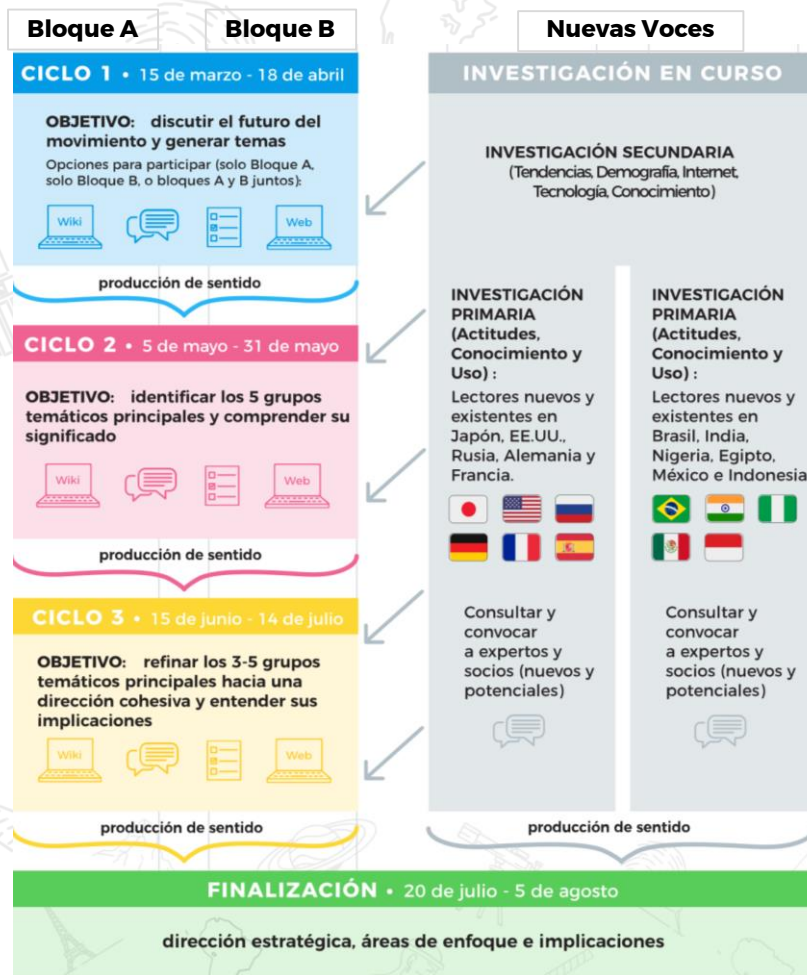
Bloque A

Bloque B

Nuevas Voces

CICLO 1 • 15 de marzo - 18 de abril

OBJETIVO: discutir el futuro del movimiento y generar temas

Opciones para participar (solo Bloque A, solo Bloque B, o bloques A y B juntos):

Wiki

Web

producción de sentido

CICLO 2 • 5 de mayo - 31 de mayo

OBJETIVO: identificar los 5 grupos temáticos principales y comprender su significado

Wiki

Web

producción de sentido

CICLO 3 • 15 de junio - 14 de julio

OBJETIVO: refinar los 3-5 grupos temáticos principales hacia una dirección cohesiva y entender sus implicaciones

Wiki

Web

producción de sentido

INVESTIGACIÓN EN CURSO

INVESTIGACIÓN SECUNDARIA (Tendencias, Demografía, Internet, Tecnología, Conocimiento)

INVESTIGACIÓN PRIMARIA (Actitudes, Conocimiento y Uso) :

Lectores nuevos y existentes en Japón, EE.UU., Rusia, Alemania y Francia.

Consultar y convocar a expertos y socios (nuevos y potenciales)

INVESTIGACIÓN PRIMARIA (Actitudes, Conocimiento y Uso) :

Lectores nuevos y existentes en Brasil, India, Nigeria, Egipto, México e Indonesia

Consultar y convocar a expertos y socios (nuevos y potenciales)

producción de sentido

FINALIZACIÓN • 20 de julio - 5 de agosto

dirección estratégica, áreas de enfoque e implicaciones